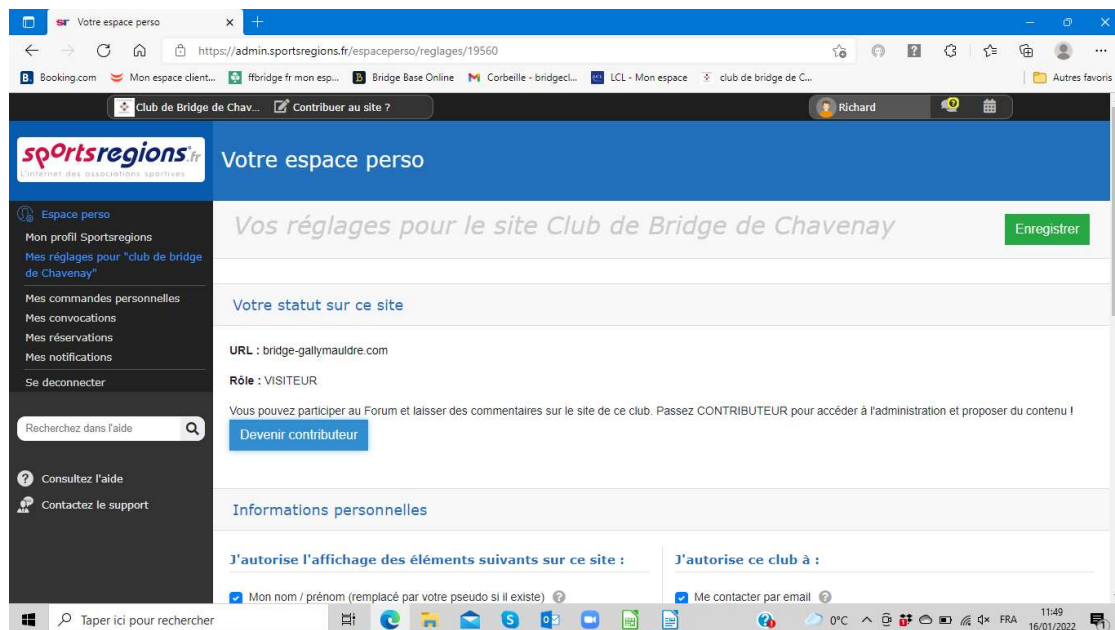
Votre espace perso

https://admin.sportsregions.fr/espaceperso/reglages/19560

Booking.com  Mon espace client...  ffbridge fr mon esp...  Bridge Base Online  Corbeille - bridgecl...  LCL - Mon espace  club de bridge de C...  Autres favoris

Club de Bridge de Chav...  Contribuer au site ?  Richard

sportsregions.fr
L'internet des associations sportives

Votre espace perso

Espace perso
Mon profil Sportsregions
Mes réglages pour "club de bridge de Chavenay"
Mes commandes personnelles
Mes convocations
Mes réservations
Mes notifications
Se deconnecter

Recherchez dans l'aide

Consultez l'aide
Contactez le support

Vos réglages pour le site Club de Bridge de Chavenay

Enregistrer

Votre statut sur ce site

URL : bridge-gallymauldre.com

Rôle : VISITEUR

Vous pouvez participer au Forum et laisser des commentaires sur le site de ce club. Passez CONTRIBUTEUR pour accéder à l'administration et proposer du contenu !

Devenir contributeur

Informations personnelles

J'autorise l'affichage des éléments suivants sur ce site :

Mon nom / prénom (remplacé par votre pseudo si il existe)

J'autorise ce club à :

Me contacter par email

Taper ici pour rechercher

0°C  FRA  11:49  16/01/2022